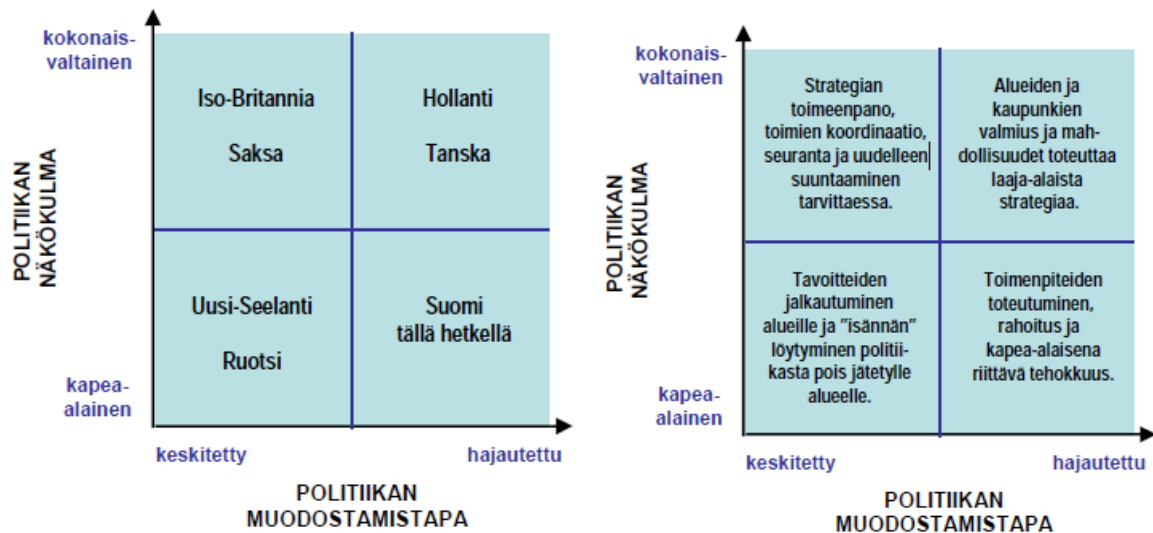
kokonaisvaltainen

POLITIIKAN NÄKÖKULMA

Iso-Britannia

Saksa

Hollanti

Tanska

Uusi-Seelanti

Ruotsi

Suomi tällä hetkellä

kapeaalainen

keskitetty

hajautettu

POLITIIKAN MUODOSTAMISTAPA

kokonaisvaltainen

POLITIIKAN NÄKÖKULMA

Strategian toimeenpano, toimien koordinaatio, seuranta ja uudelleen suuntaaminen tarvittaessa.

Alueiden ja kaupunkien valmius ja mahdollisuudet toteuttaa laaja-alaista strategiaa.

Tavoitteiden jalkautuminen alueille ja "isännän" löytyminen politiikasta pois jätetylle alueelle.

Toimenpiteiden toteutuminen, rahoitus ja kapea-alaisena riittävä tehokkuus.

kapeaalainen

keskitetty

hajautettu

POLITIIKAN MUODOSTAMISTAPA